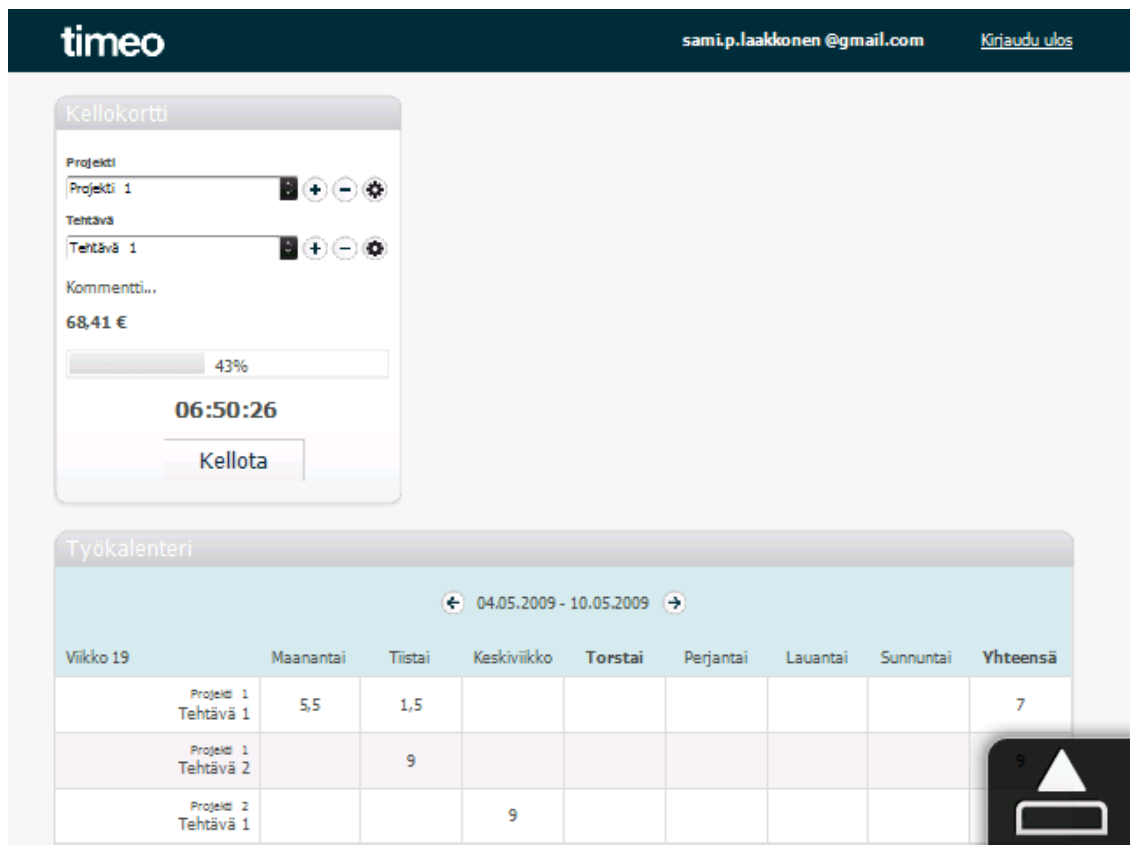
timeo

sami.p.laakkonen@gmail.com

Kirjaudu ulos

Kellokortti

Projekti
Projekti 1

Tehtävä
Tehtävä 1

Kommentti...

68,41 €

43%

06:50:26

Kellota

Työkalenteri

04.05.2009 - 10.05.2009

| Viikko 19 | Maanantai | Tiistai | Keskiviikko | Torstai | Perjantai | Lauantai | Sunnuntai | Yhteensä |
|---|---|---|---|---|---|---|---|---|
| Projekti 1 Tehtävä 1 | 5,5 | 1,5 | | | | | | 7 |
| Projekti 1 Tehtävä 2 | | 9 | | | | | | 9 |
| Projekti 2 Tehtävä 1 | | | 9 | | | | | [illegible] |